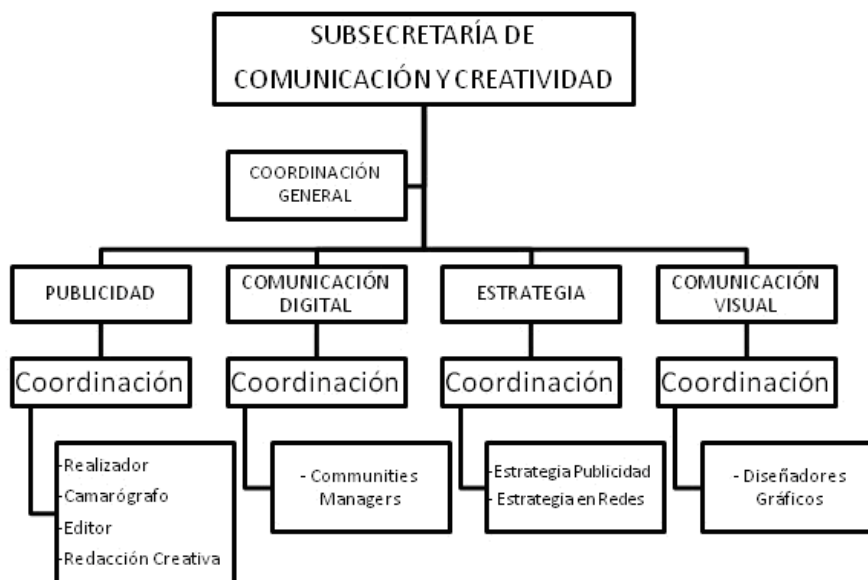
SUBSECRETARÍA DE COMUNICACIÓN Y CREATIVIDAD

COORDINACIÓN GENERAL

PUBLICIDAD

COMUNICACIÓN DIGITAL

ESTRATEGIA

COMUNICACIÓN VISUAL

Coordinación

Coordinación

Coordinación

Coordinación

-Realizador
-Camarógrafo
-Editor
-Redacción Creativa

- Communities Managers

-Estrategia Publicidad
-Estrategia en Redes

- Diseñadores Gráficos